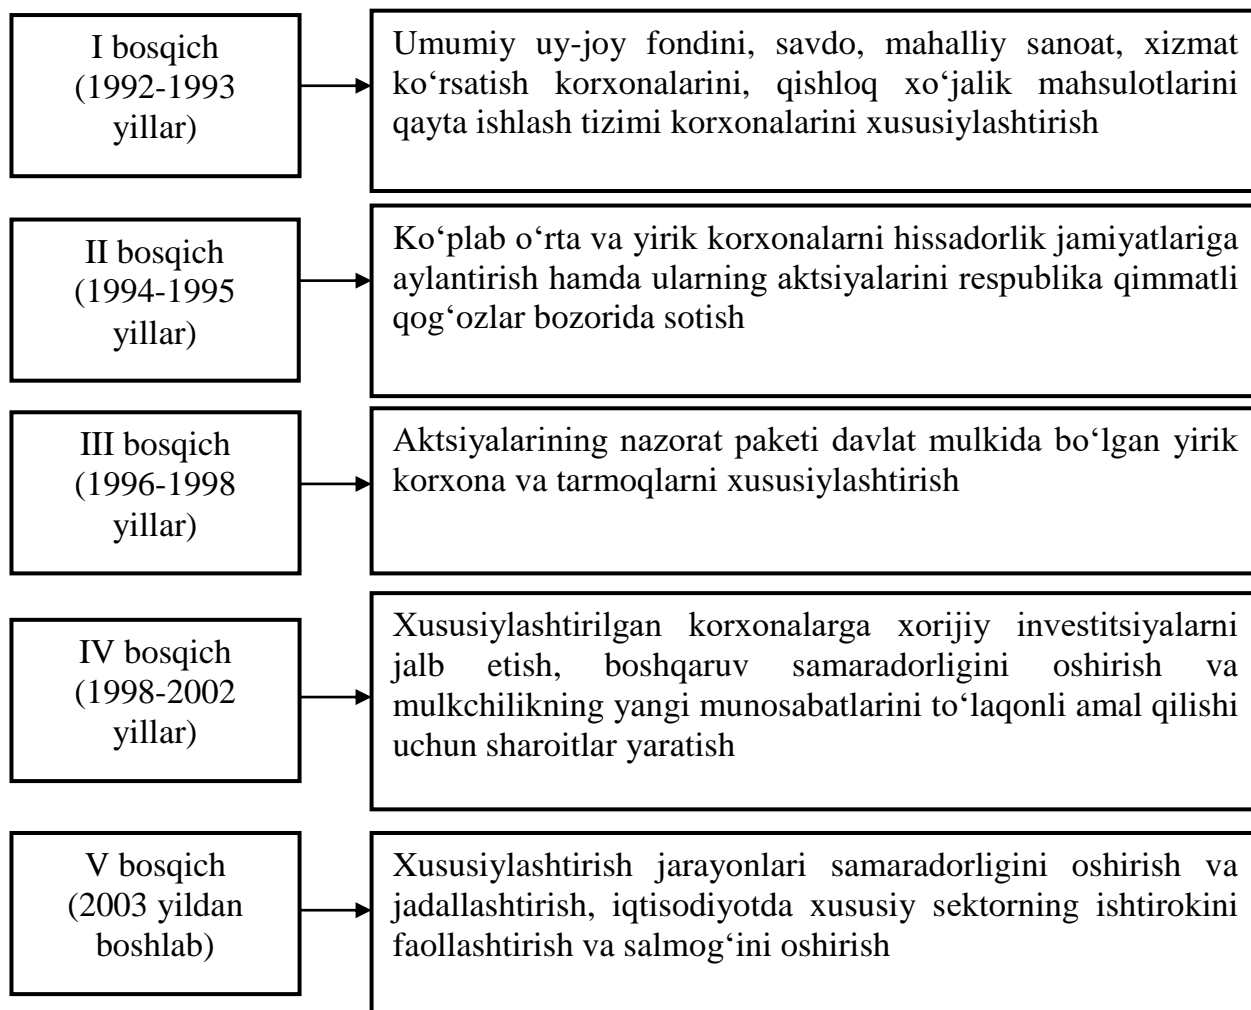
I bosqich (1992-1993 yillar)

Umumiy uy-joy fondini, savdo, mahalliy sanoat, xizmat ko‘rsatish korxonalarini, qishloq xo‘jalik mahsulotlarini qayta ishlash tizimi korxonalarini xususiylashtirish

II bosqich (1994-1995 yillar)

Ko‘plab o‘rta va yirik korxonalarni hissadorlik jamiyatlariga aylantirish hamda ularning aktsiyalarini respublika qimmatli qog‘ozlar bozorida sotish

III bosqich (1996-1998 yillar)

Aktsiyalarining nazorat paketi davlat mulkida bo‘lgan yirik korxona va tarmoqlarni xususiylashtirish

IV bosqich (1998-2002 yillar)

Xususiylashtirilgan korxonalarga xorijiy investitsiyalarni jalb etish, boshqaruv samaradorligini oshirish va mulkchilikning yangi munosabatlarini to‘laqonli amal qilishi uchun sharoitlar yaratish

V bosqich (2003 yildan boshlab)

Xususiylashtirish jarayonlari samaradorligini oshirish va jadallashtirish, iqtisodiyotda xususiy sektorning ishtirokini faollashtirish va salmog‘ini oshirish